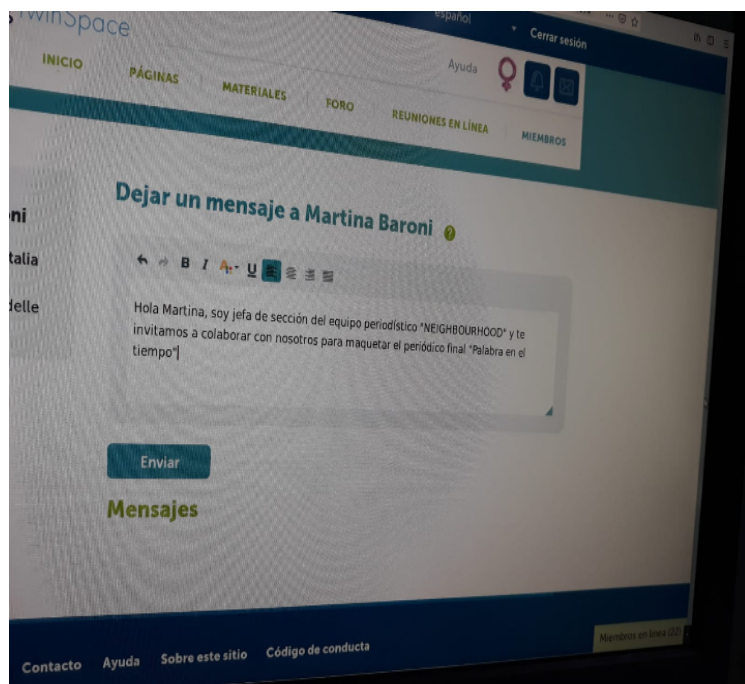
TwinSpace

español

Cerrar sesión

INICIO PÁGINAS MATERIALES FORO REUNIONES EN LÍNEA MIEMBROS

Ayuda

ni

talia

delle

Dejar un mensaje a Martina Baroni

B I U

Hola Martina, soy jefa de sección del equipo periodístico "NEIGHBOURHOOD" y te invitamos a colaborar con nosotros para maquetar el periódico final "Palabra en el tiempo"

Enviar

Mensajes

Miembros en línea (2)

Contacto Ayuda Sobre este sitio Código de conducta